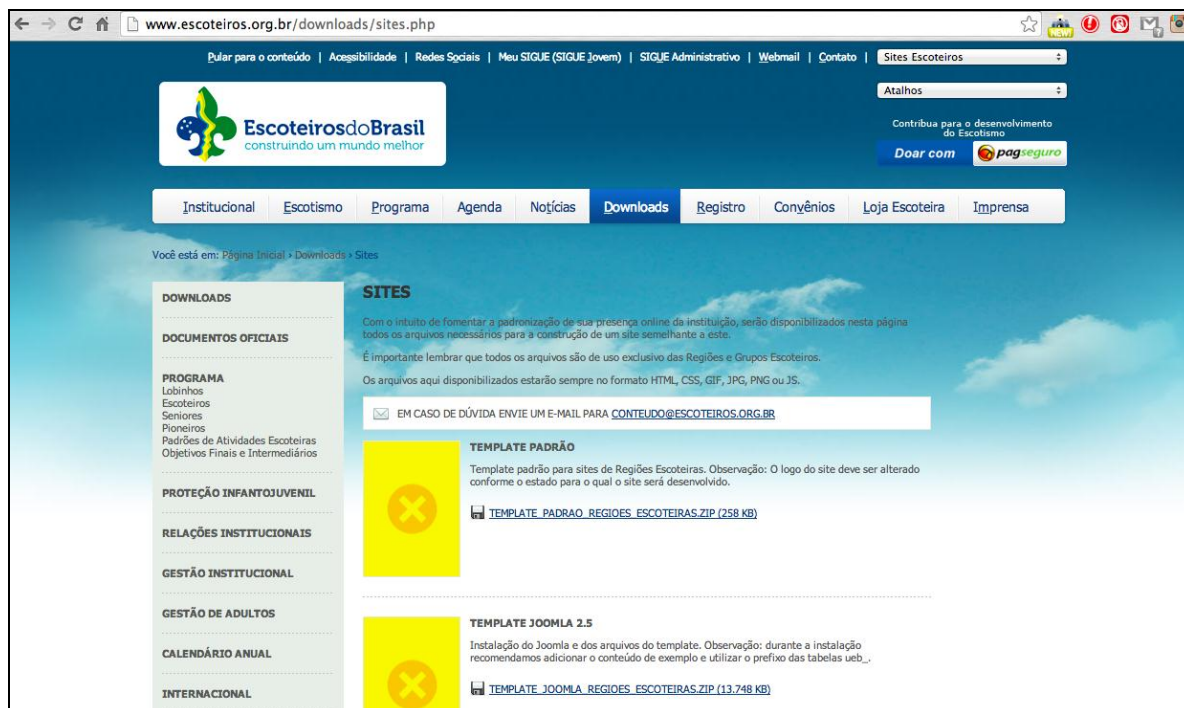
www.escoteiros.org.br/downloads/sites.php

Pular para o conteúdo | Acessibilidade | Redes Sociais | Meu SIGUE (SIGUE Jovem) | SIGUE Administrativo | Webmail | Contato | Sites Escoteiros

Atalhos

EscoteirosdoBrasil
construindo um mundo melhor

Contribua para o desenvolvimento do Escotismo
Doar com pagseguro

Institucional | Escotismo | Programa | Agenda | Notícias | Downloads | Registro | Convênios | Loja Escoteira | Imprensa

Você está em: Página Inicial › Downloads › Sites

DOWNLOADS

DOCUMENTOS OFICIAIS

PROGRAMA
Lobinhos
Escoteiros
Seniores
Pioneiros
Padrões de Atividades Escoteiras
Objetivos Finais e Intermediários

PROTEÇÃO INFANTOJUVENIL

RELAÇÕES INSTITUCIONAIS

GESTÃO INSTITUCIONAL

GESTÃO DE ADULTOS

CALENDÁRIO ANUAL

INTERNACIONAL

SITES

Com o intuito de fomentar a padronização de sua presença online da instituição, serão disponibilizados nesta página todos os arquivos necessários para a construção de um site semelhante a este.

É importante lembrar que todos os arquivos são de uso exclusivo das Regiões e Grupos Escoteiros.

Os arquivos aqui disponibilizados estarão sempre no formato HTML, CSS, GIF, JPG, PNG ou JS.

EM CASO DE DÚVIDA ENVIE UM E-MAIL PARA CONTEUDO@ESCOTEIROS.ORG.BR

TEMPLATE PADRÃO

Template padrão para sites de Regiões Escoteiras. Observação: O logo do site deve ser alterado conforme o estado para o qual o site será desenvolvido.

TEMPLATE_PADRAO_REGIOES_ESCOTEIRAS.ZIP (258 KB)

TEMPLATE JOOMLA 2.5

Instalação do Joomla e dos arquivos do template. Observação: durante a instalação recomendamos adicionar o conteúdo de exemplo e utilizar o prefixo das tabelas ueb_.

TEMPLATE_JOOMLA_REGIOES_ESCOTEIRAS.ZIP (13.748 KB)